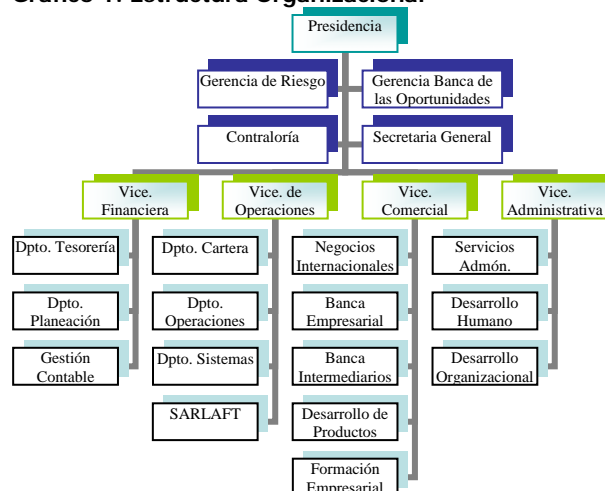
Gráfico 1. Estructura Organizacional

Presidencia

Gerencia de Riesgo

Gerencia Banca de las Oportunidades

Contraloría

Secretaria General

Vice. Financiera

Dpto. Tesorería

Dpto. Planeación

Gestión Contable

Vice. de Operaciones

Dpto. Cartera

Dpto. Operaciones

Dpto. Sistemas

SARLAFT

Vice. Comercial

Negocios Internacionales

Banca Empresarial

Banca Intermediarios

Desarrollo de Productos

Formación Empresarial

Vice. Administrativa

Servicios Admón.

Desarrollo Humano

Desarrollo Organizacional